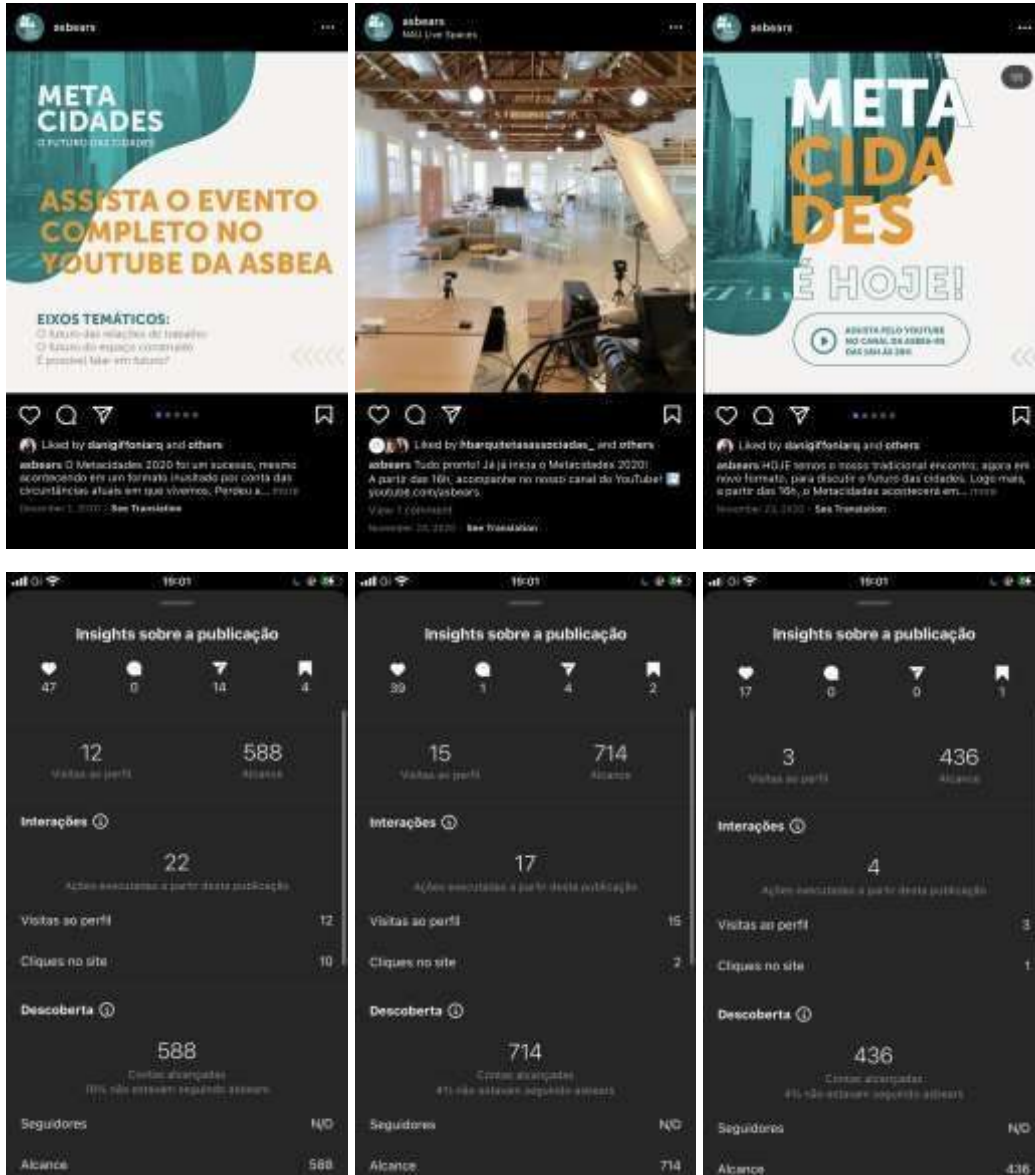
asbears

META CIDADES
O FUTURO DAS CIDADES

ASSISTA O EVENTO COMPLETO NO YOUTUBE DA ASBEA

EIXOS TEMÁTICOS:
O futuro das relações de trabalho
O futuro do espaço construído
É possível falar em futuro?

Liked by danigiffoniarq and others
asbears O Metacidades 2020 foi um sucesso, mesmo acontecendo em um formato inusitado por conta das circunstâncias atuais em que vivemos. Perdeu a... more
December 1, 2020 · See Translation

asbears
MAG Live Spaces

Liked by lhbarquitetasassociadas_ and others
asbears Tudo pronto! Já já inicia o Metacidades 2020! A partir das 16h, acompanhe no nosso canal do YouTube! youtube.com/asbears
View 1 comment
November 26, 2020 · See Translation

asbears

META CIDA DES
É HOJE!
ASSISTA PELO YOUTUBE NO CANAL DA ASBEA-SP DAS 16H ÀS 20H

Liked by danigiffoniarq and others
asbears HOJE temos o nosso tradicional encontro, agora em novo formato, para discutir o futuro das cidades. Logo mais, a partir das 16h, o Metacidades acontecerá em... more
November 26, 2020 · See Translation

15:01
Insights sobre a publicação
47 0 14 4
12 Visitas ao perfil
588 Alcance
Interações
22
Ações executadas a partir desta publicação
Visitas ao perfil 12
Cliques no site 10
Descoberta
588
Contas alcançadas
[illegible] não estavam seguindo asbears
Seguidores N/D
Alcance 588

15:01
Insights sobre a publicação
39 1 4 2
15 Visitas ao perfil
714 Alcance
Interações
17
Ações executadas a partir desta publicação
Visitas ao perfil 15
Cliques no site 2
Descoberta
714
Contas alcançadas
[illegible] não estavam seguindo asbears
Seguidores N/D
Alcance 714

15:01
Insights sobre a publicação
17 0 0 1
3 Visitas ao perfil
436 Alcance
Interações
4
Ações executadas a partir desta publicação
Visitas ao perfil 3
Cliques no site 1
Descoberta
436
Contas alcançadas
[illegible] não estavam seguindo asbears
Seguidores N/D
Alcance 436